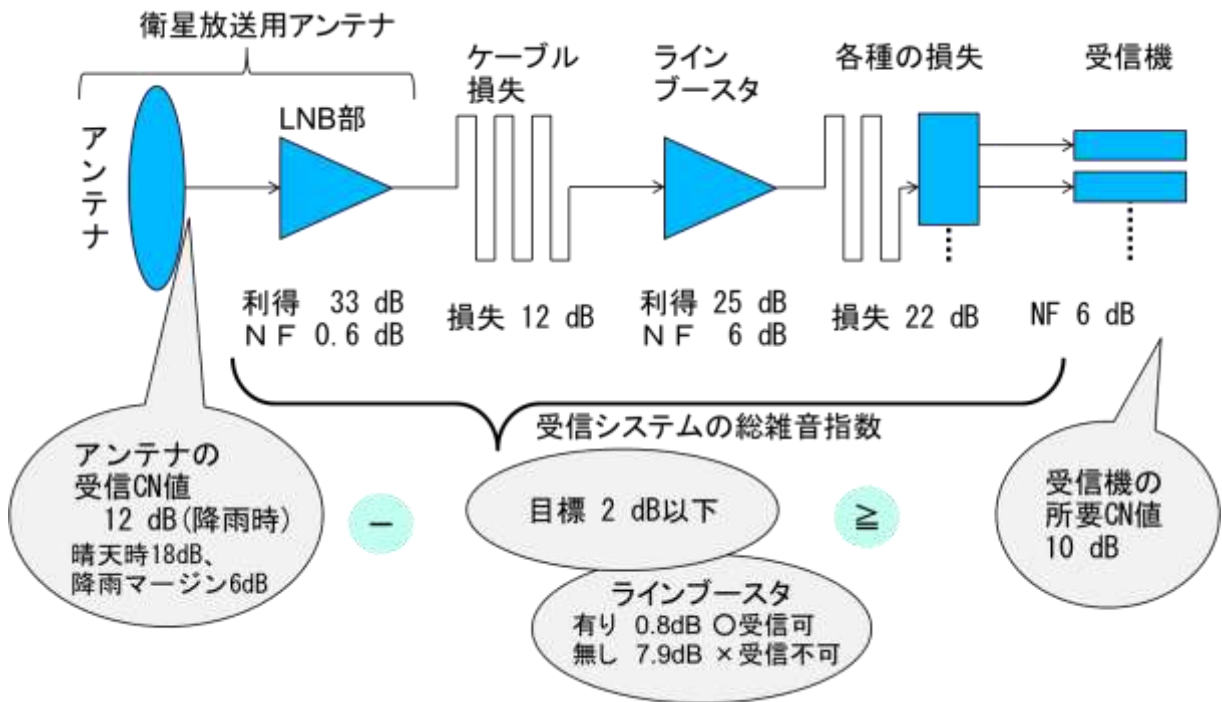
衛星放送用アンテナ

アンテナ

LNB部

ケーブル損失

ラインブースタ

各種の損失

受信機

利得 33 dB
ＮＦ 0.6 dB

損失 12 dB

利得 25 dB
ＮＦ 6 dB

損失 22 dB

NF 6 dB

受信システムの総雑音指数

アンテナの受信CN値
12 dB(降雨時)
晴天時18dB、
降雨マージン6dB

－

目標 2 dB以下

≧

受信機の所要CN値
10 dB

ラインブースタ
有り 0.8dB ○受信可
無し 7.9dB ×受信不可